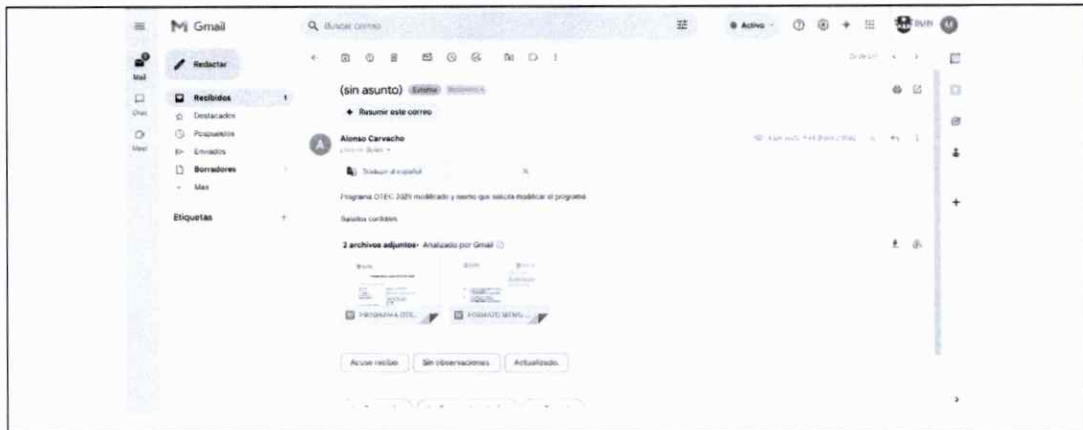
Gmail

Buscar correo

Activo

Mail

Chat

Meet

Redactar

Recibidos 1

Destacados

Pospuestos

Enviados

Borradores

Más

Etiquetas +

(sin asunto) Externa Recibidos ×

Resumir este correo

Alonso Carvacho

para mí

Traducir al español ×

Programa OTEC 2025 modificado y nuevo que solicita modificar el programa

Saludos cordiales

2 archivos adjuntos · Analizado por Gmail

PROGRAMA OTE...

FORMATO MENS...

Acuse recibo

Sin observaciones

Actualizado.